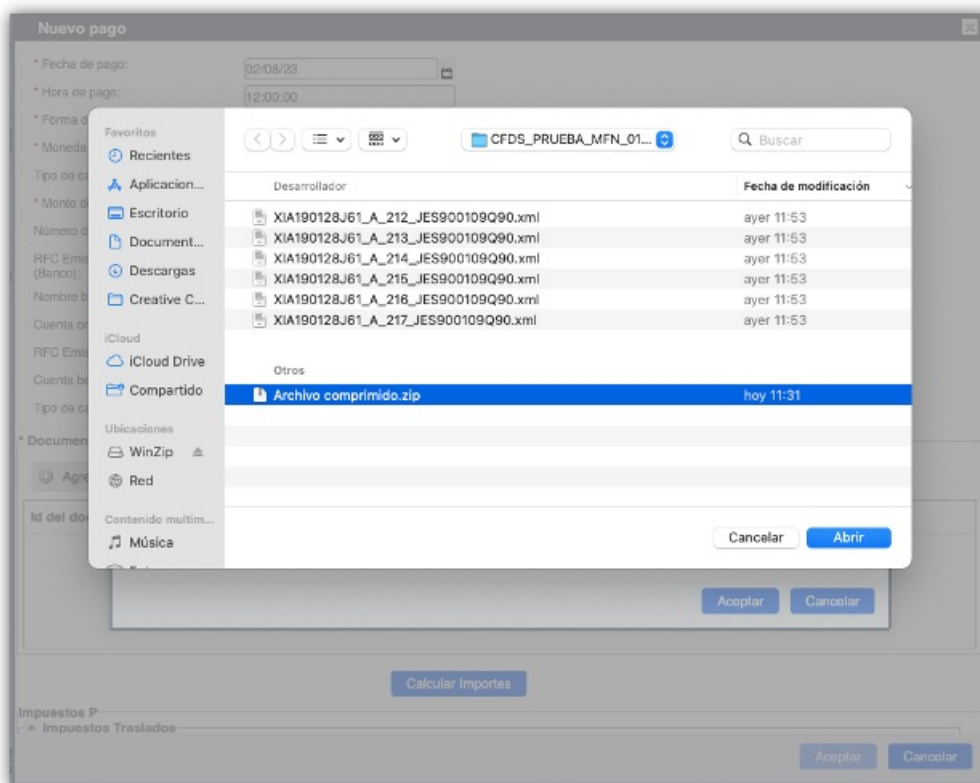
Nuevo pago

* Fecha de pago: 02/08/23
* Hora de pago: 12:00:00
* Forma d
* Moneda
Tipo de c
* Monto d
Número d
RFC Emis (Banco):
Nombre b
Cuenta or
RFC Emis
Cuenta b
Tipo de c
* Documen
Agre
Id del do

Favoritos
Recientes
Aplicacion...
Escritorio
Document...
Descargas
Creative C...
iCloud
iCloud Drive
Compartido
Ubicaciones
WinZip
Red
Contenido multim...
Música

CFDS_PRUEBA_MFN_01...
Buscar

Desarrollador | Fecha de modificación
XIA190128J61_A_212_JES900109Q90.xml | ayer 11:53
XIA190128J61_A_213_JES900109Q90.xml | ayer 11:53
XIA190128J61_A_214_JES900109Q90.xml | ayer 11:53
XIA190128J61_A_215_JES900109Q90.xml | ayer 11:53
XIA190128J61_A_216_JES900109Q90.xml | ayer 11:53
XIA190128J61_A_217_JES900109Q90.xml | ayer 11:53
Otros
Archivo comprimido.zip | hoy 11:31

Cancelar
Abrir

Aceptar
Cancelar

Calcular Importes

Impuestos P
Impuestos Traslados

Aceptar
Cancelar